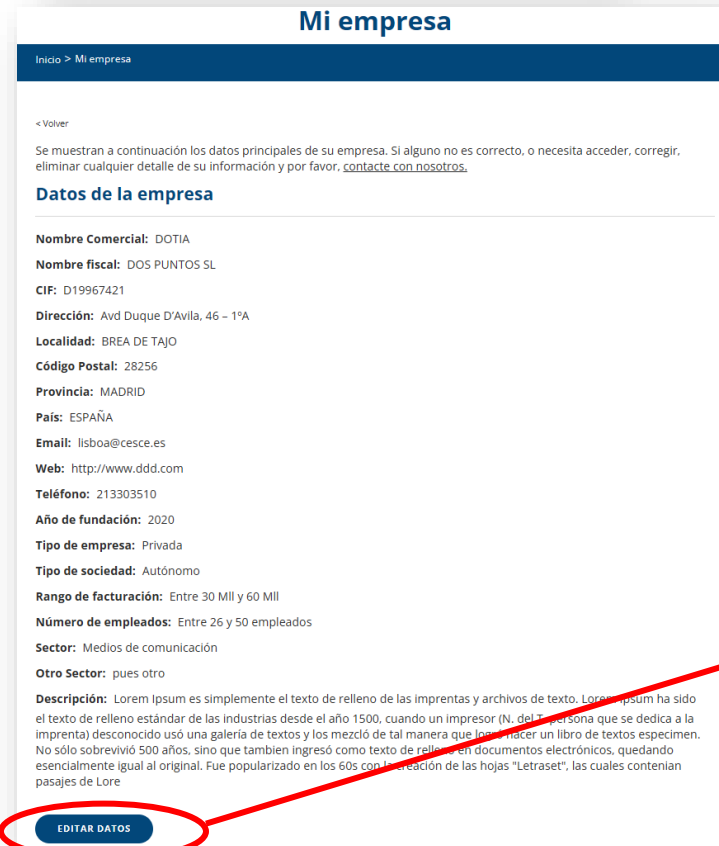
Mi empresa

Inicio > Mi empresa

< Volver

Se muestran a continuación los datos principales de su empresa. Si alguno no es correcto, o necesita acceder, corregir, eliminar cualquier detalle de su información y por favor, contacte con nosotros.

Datos de la empresa

Nombre Comercial: DOTIA

Nombre fiscal: DOS PUNTOS SL

CIF: D19967421

Dirección: Avd Duque D'Avila, 46 – 1ºA

Localidad: BREA DE TAJO

Código Postal: 28256

Provincia: MADRID

País: ESPAÑA

Email: lisboa@cesce.es

Web: http://www.ddd.com

Teléfono: 213303510

Año de fundación: 2020

Tipo de empresa: Privada

Tipo de sociedad: Autónomo

Rango de facturación: Entre 30 Mll y 60 Mll

Número de empleados: Entre 26 y 50 empleados

Sector: Medios de comunicación

Otro Sector: pues otro

Descripción: Lorem Ipsum es simplemente el texto de relleno de las imprentas y archivos de texto. Lorem Ipsum ha sido el texto de relleno estándar de las industrias desde el año 1500, cuando un impresor (N. del T. persona que se dedica a la imprenta) desconocido usó una galería de textos y los mezcló de tal manera que logró hacer un libro de textos especimen. No sólo sobrevivió 500 años, sino que tambien ingresó como texto de relleno en documentos electrónicos, quedando esencialmente igual al original. Fue popularizado en los 60s con la creación de las hojas "Letraset", las cuales contenian pasajes de Lore

EDITAR DATOS